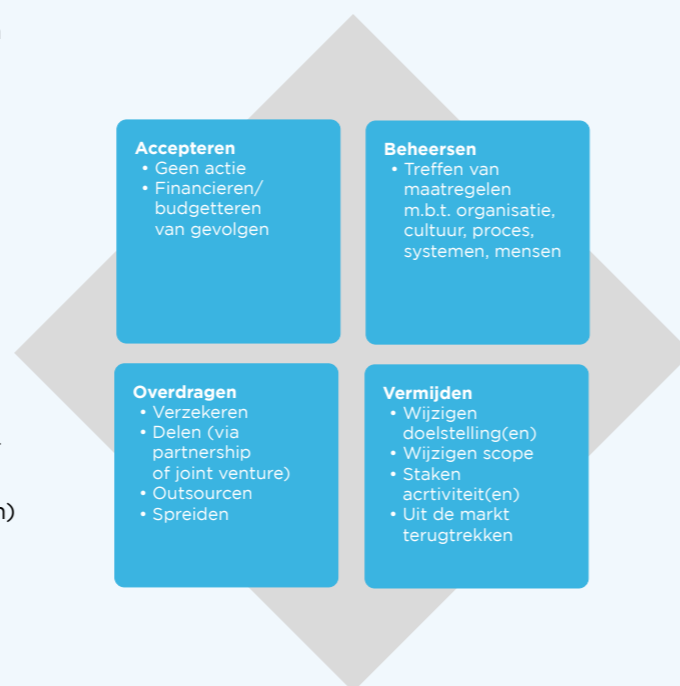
Accepteren
• Geen actie
• Financieren/ budgetteren van gevolgen

Beheersen
• Treffen van maatregelen m.b.t. organisatie, cultuur, proces, systemen, mensen

Overdragen
• Verzekeren
• Delen (via partnership of joint venture)
• Outsourcen
• Spreiden

Vermijden
• Wijzigen doelstelling(en)
• Wijzigen scope
• Staken acrtiviteit(en)
• Uit de markt terugtrekken

n)